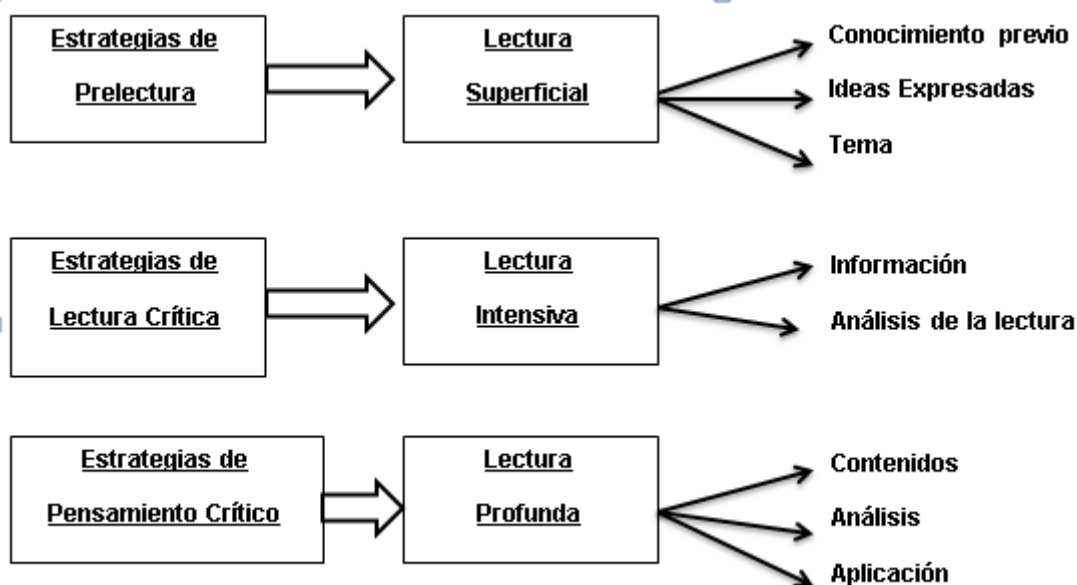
Estrategias de Prelectura

Lectura Superficial

Conocimiento previo

Ideas Expresadas

Tema

Estrategias de Lectura Crítica

Lectura Intensiva

Información

Análisis de la lectura

Estrategias de Pensamiento Crítico

Lectura Profunda

Contenidos

Análisis

Aplicación